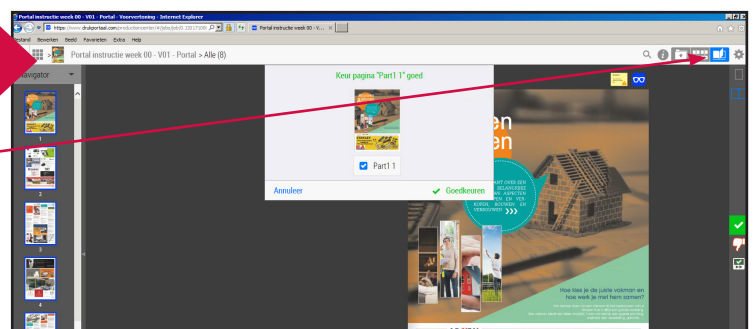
Portal instructie week 00 - V01 - Portal - Voorvertoning - Internet Explorer

https://www.drukportaal.com/productiecenter/#/jobs/job/0

Portal instructie week 00 - V... ×

Bestand Bewerken Beeld Favorieten Extra Help

Portal instructie week 00 - V01 - Portal > Alle (8)

Navigator

1

2

3

4

Keur pagina "Part1 1" goed

Part1 1

Annuleer

Goedkeuren

en

en

KOPEN, BOUWEN EN VERBOUWEN

How ties je de juiste vakman en hoe werk je met hem samen?